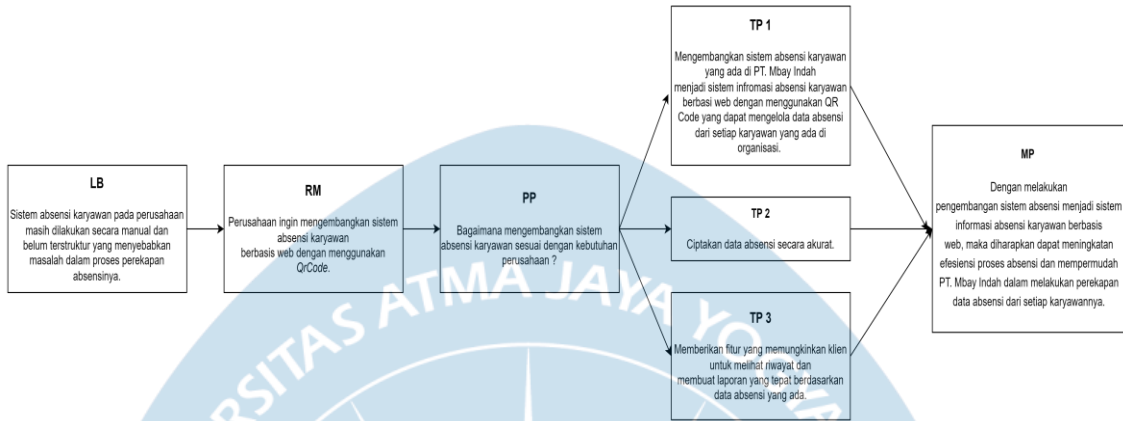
LB

Sistem absensi karyawan pada perusahaan masih dilakukan secara manual dan belum terstruktur yang menyebabkan masalah dalam proses perekapan absensinya.

RM

Perusahaan ingin mengembangkan sistem absensi karyawan berbasis web dengan menggunakan QrCode.

PP

Bagaimana mengembangkan sistem absensi karyawan sesuai dengan kebutuhan perusahaan ?

TP 1

Mengembangkan sistem absensi karyawan yang ada di PT. Mbay Indah menjadi sistem infromasi absensi karyawan berbasi web dengan menggunakan QR Code yang dapat mengelola data absensi dari setiap karyawan yang ada di organisasi.

TP 2

Ciptakan data absensi secara akurat.

TP 3

Memberikan fitur yang memungkinkan klien untuk melihat riwayat dan membuat laporan yang tepat berdasarkan data absensi yang ada.

MP

Dengan melakukan pengembangan sistem absensi menjadi sistem informasi absensi karyawan berbasis web, maka diharapkan dapat meningkatan efesiensi proses absensi dan mempermudah PT. Mbay Indah dalam melakukan perekapan data absensi dari setiap karyawannya.

RSITAS ATMA JAYA YO